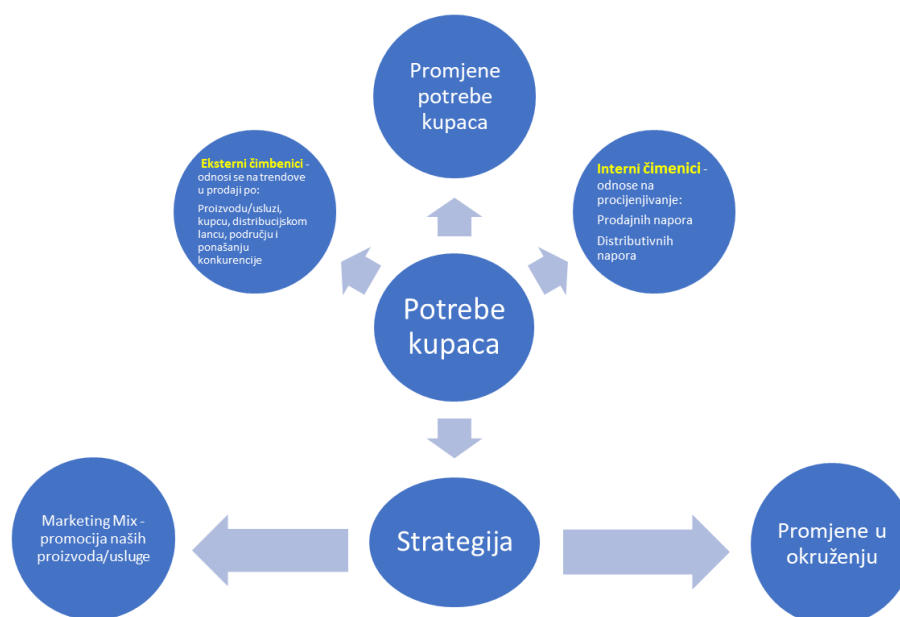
Promjene potrebe kupaca

Eksterni čimbenici - odnosi se na trendove u prodaji po:

Proizvodu/usluzi, kupcu, distribucijskom lancu, području i ponašanju konkurencije

Interni čimenici - odnose na procijenjivanje:

Prodajnih napora

Distributivnih napora

Potrebe kupaca

Strategija

Marketing Mix - promocija naših proizvoda/usluge

Promjene u okruženju